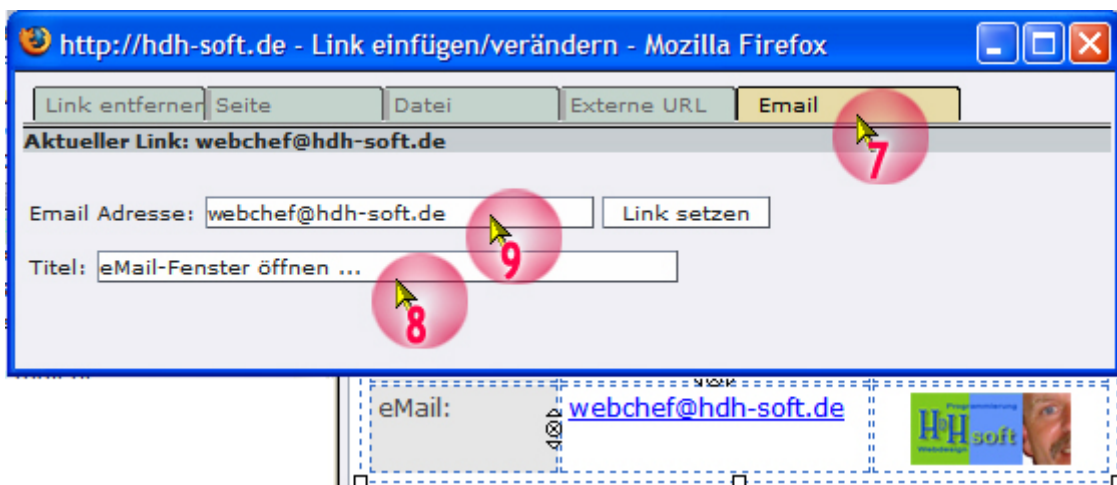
http://hdh-soft.de - Link einfügen/verändern - Mozilla Firefox

Link entferner | Seite | Datei | Externe URL | Email

7

Aktueller Link: webchef@hdh-soft.de

Email Adresse: webchef@hdh-soft.de

9

Link setzen

Titel: eMail-Fenster öffnen ...

8

eMail: webchef@hdh-soft.de

HdH soft
Programmierung
Webdesign